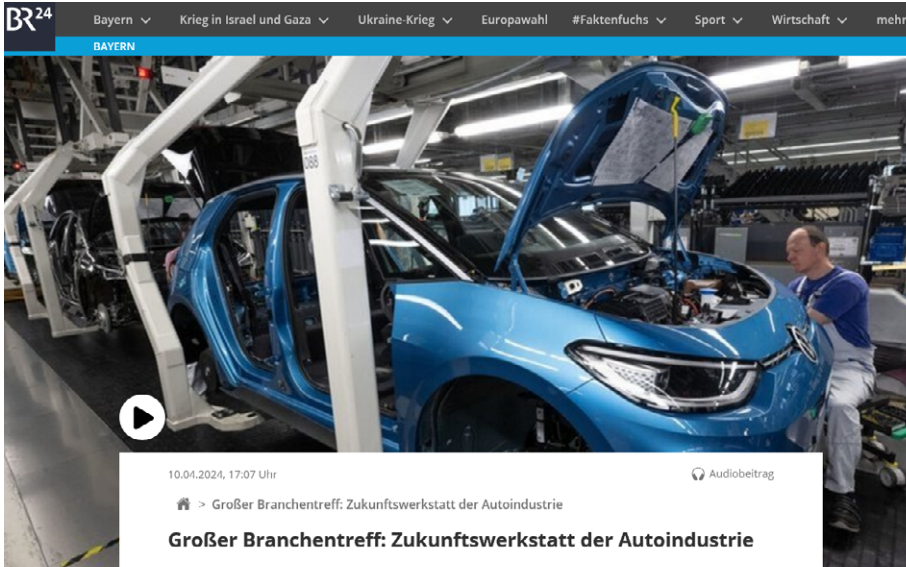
BR24 Bayern Krieg in Israel und Gaza Ukraine-Krieg Europawahl #Faktenfuchs Sport Wirtschaft mehr

BAYERN

088

10.04.2024, 17:07 Uhr

Audiobeitrag

> Großer Branchentreff: Zukunftswerkstatt der Autoindustrie

Großer Branchentreff: Zukunftswerkstatt der Autoindustrie